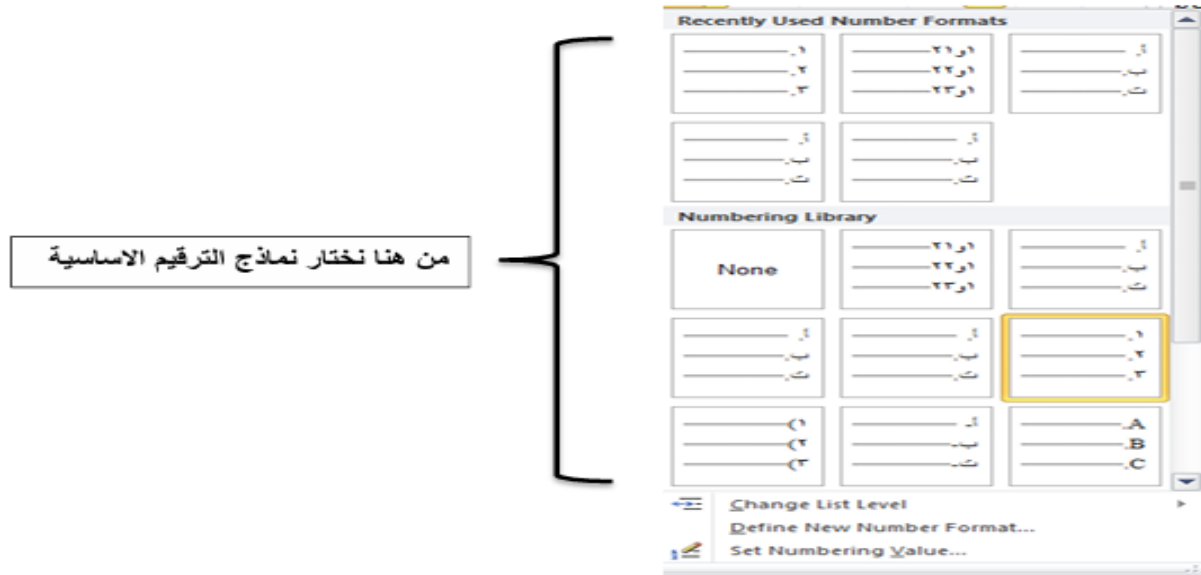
من هنا نختار نماذج الترقيم الاساسية

Recently Used Number Formats

١. ٢. ٣.

١و٢١ ١و٢٢ ١و٢٣

أ. ب. ت.

أ. ب. ت.

أ. ب. ت.

Numbering Library

None

١و٢١ ١و٢٢ ١و٢٣

أ. ب. ت.

أ. ب. ت.

أ. ب. ت.

١. ٢. ٣.

١) ٢) ٣)

أ. ب. ت.

A. B. C.

Change List Level

Define New Number Format...

Set Numbering Value...